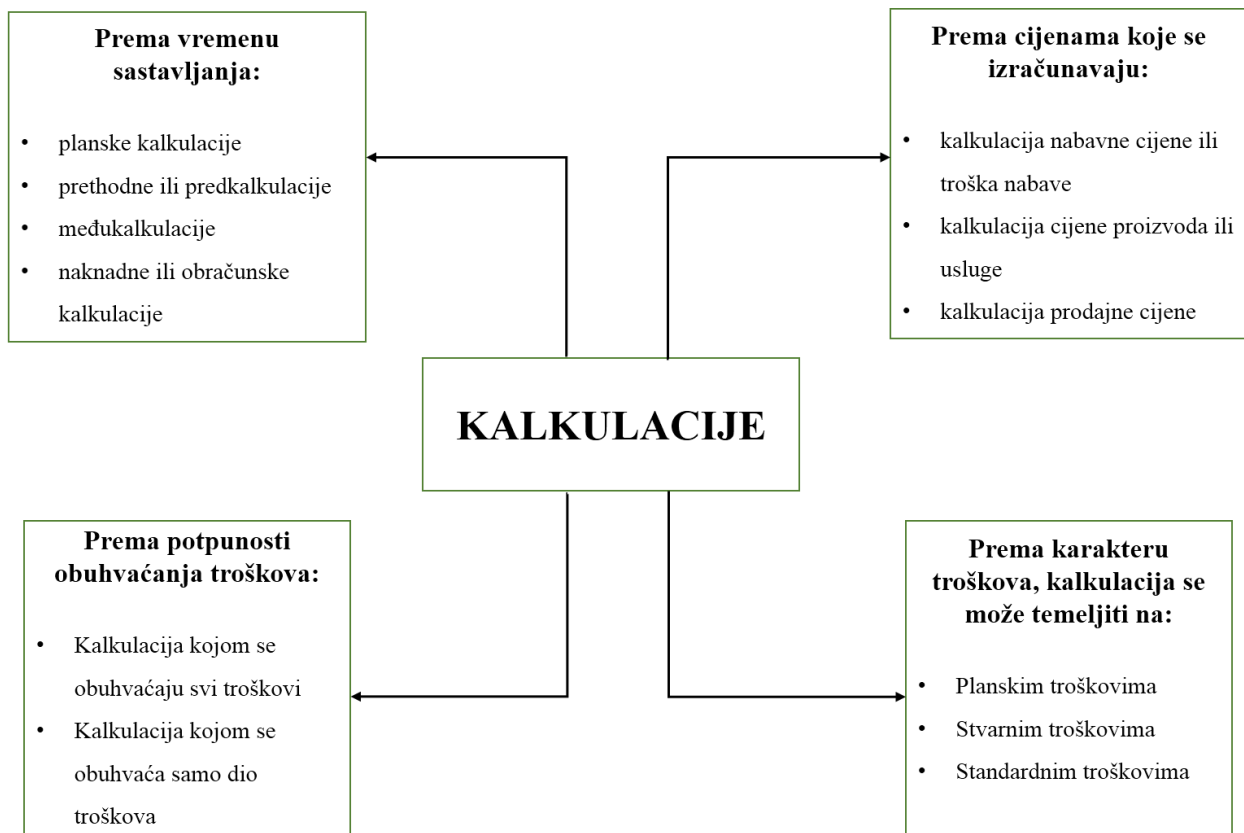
**Prema vremenu sastavljanja:**

- planske kalkulacije
- prethodne ili predkalkulacije
- međukalkulacije
- naknadne ili obračunske kalkulacije

**Prema cijenama koje se izračunavaju:**

- kalkulacija nabavne cijene ili troška nabave
- kalkulacija cijene proizvoda ili usluge
- kalkulacija prodajne cijene

**KALKULACIJE**

**Prema potpunosti obuhvaćanja troškova:**

- Kalkulacija kojom se obuhvaćaju svi troškovi
- Kalkulacija kojom se obuhvaća samo dio troškova

**Prema karakteru troškova, kalkulacija se može temeljiti na:**

- Planskim troškovima
- Stvarnim troškovima
- Standardnim troškovima